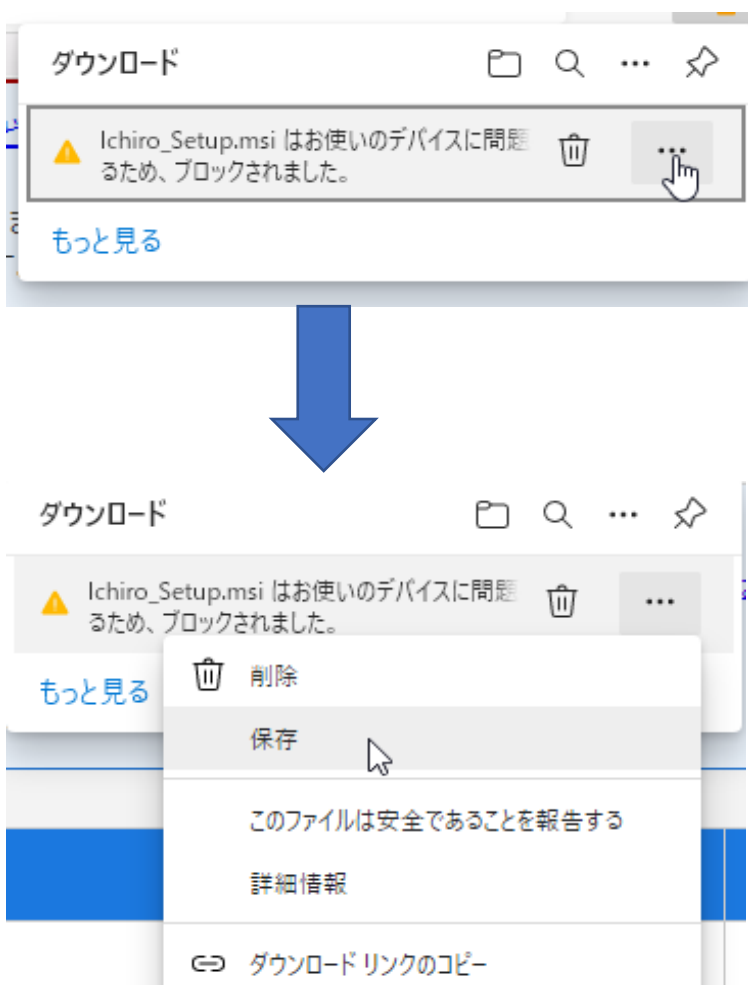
ダウンロード

Ichiro_Setup.msi はお使いのデバイスに問題 るため、ブロックされました。

もっと見る

ダウンロード

Ichiro_Setup.msi はお使いのデバイスに問題 るため、ブロックされました。

もっと見る

削除

保存

このファイルは安全であることを報告する

詳細情報

ダウンロード リンクのコピー